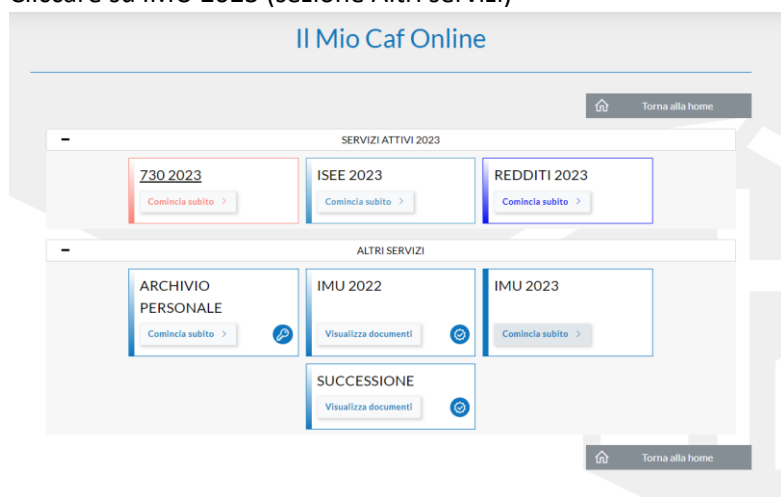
Cliccare su IMU 2023 (sezione Altri servizi)

Il Mio Caf Online

Torna alla home

–
SERVIZI ATTIVI 2023

730 2023
Comincia subito >

ISEE 2023
Comincia subito >

REDDITI 2023
Comincia subito >

–
ALTRI SERVIZI

ARCHIVIO PERSONALE
Comincia subito >

IMU 2022
Visualizza documenti

IMU 2023
Comincia subito >

SUCCESSIONE
Visualizza documenti

Torna alla home